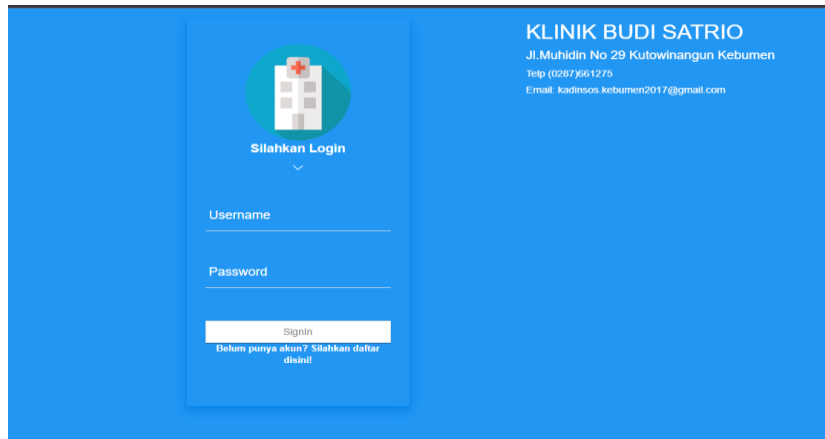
Silahkan Login

Username

Password

SignIn

Belum punya akun? Silahkan daftar disini!

KLINIK BUDI SATRIO

Jl.Muhidin No 29 Kutowinangun Kebumen

Telp (0287)661275

Email: kadinsos.kebumen2017@gmail.com